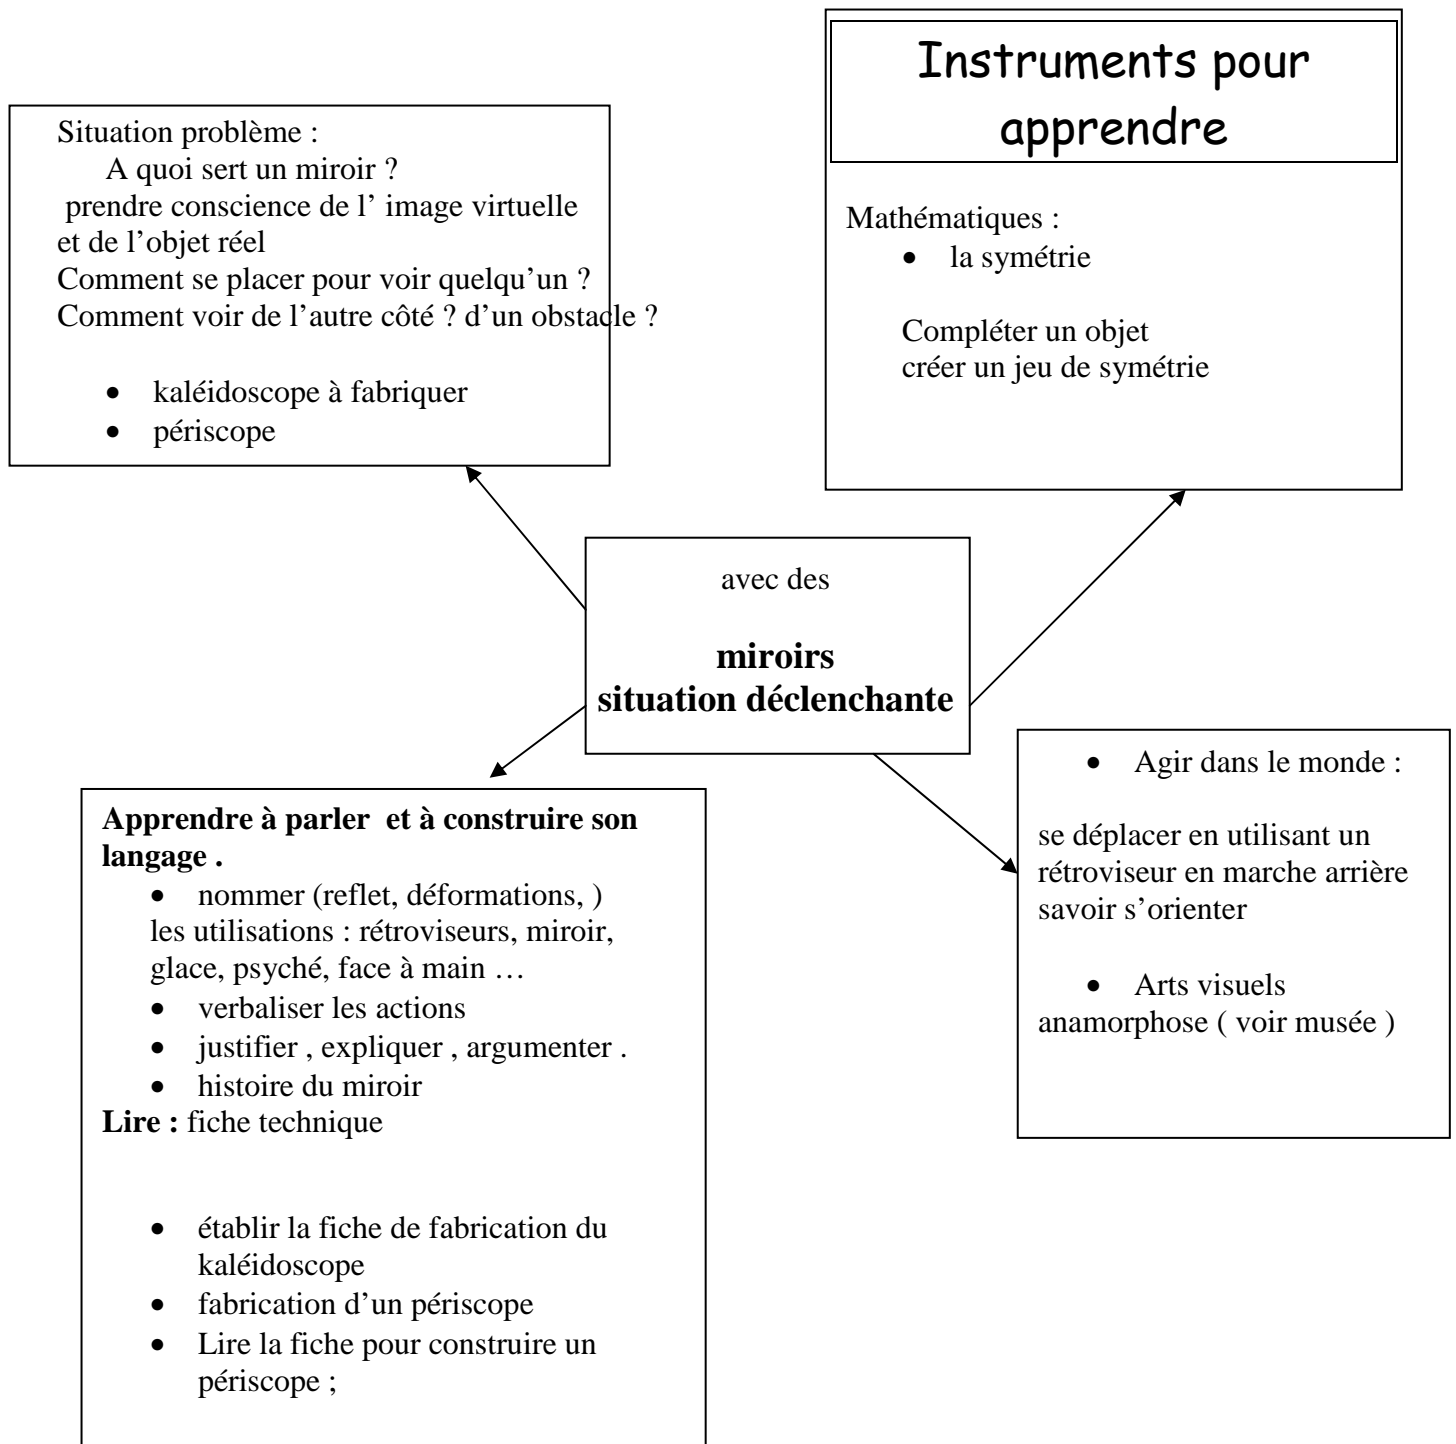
Situation problème :
A quoi sert un miroir ?
prendre conscience de l' image virtuelle et de l'objet réel
Comment se placer pour voir quelqu'un ?
Comment voir de l'autre côté ? d'un obstacle ?

- kaléidoscope à fabriquer
- périscope

Instruments pour apprendre

Mathématiques :
- la symétrie

Compléter un objet
créer un jeu de symétrie

avec des

**miroirs**
**situation déclenchante**

**Apprendre à parler et à construire son langage .**
- nommer (reflet, déformations, )
les utilisations : rétroviseurs, miroir, glace, psyché, face à main …
- verbaliser les actions
- justifier , expliquer , argumenter .
- histoire du miroir

**Lire :** fiche technique

- établir la fiche de fabrication du kaléidoscope
- fabrication d'un périscope
- Lire la fiche pour construire un périscope ;

- Agir dans le monde :

se déplacer en utilisant un rétroviseur en marche arrière
savoir s'orienter

- Arts visuels
anamorphose ( voir musée )